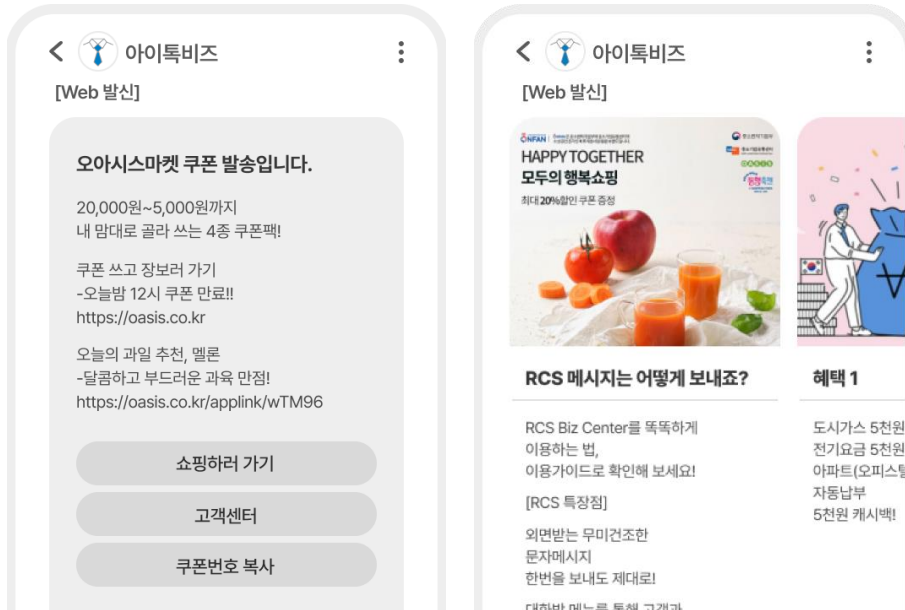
아이톡비즈

[Web 발신]

오아시스마켓 쿠폰 발송입니다.

20,000원~5,000원까지
내 맘대로 골라 쓰는 4종 쿠폰팩!

쿠폰 쓰고 장보러 가기
-오늘밤 12시 쿠폰 만료!!
https://oasis.co.kr

오늘의 과일 추천, 멜론
-달콤하고 부드러운 과육 만점!
https://oasis.co.kr/applink/wTM96

쇼핑하러 가기

고객센터

쿠폰번호 복사

아이톡비즈

[Web 발신]

HAPPY TOGETHER
모두의 행복쇼핑
최대 20%할인 쿠폰 증정

RCS 메시지는 어떻게 보내죠?

RCS Biz Center를 똑똑하게
이용하는 법,
이용가이드로 확인해 보세요!

[RCS 특장점]

외면받는 무미건조한
문자메시지
한번을 보내도 제대로!

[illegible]

혜택 1

도시가스 5천원
전기요금 5천원
아파트(오피스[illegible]
자동납부
5천원 캐시백!